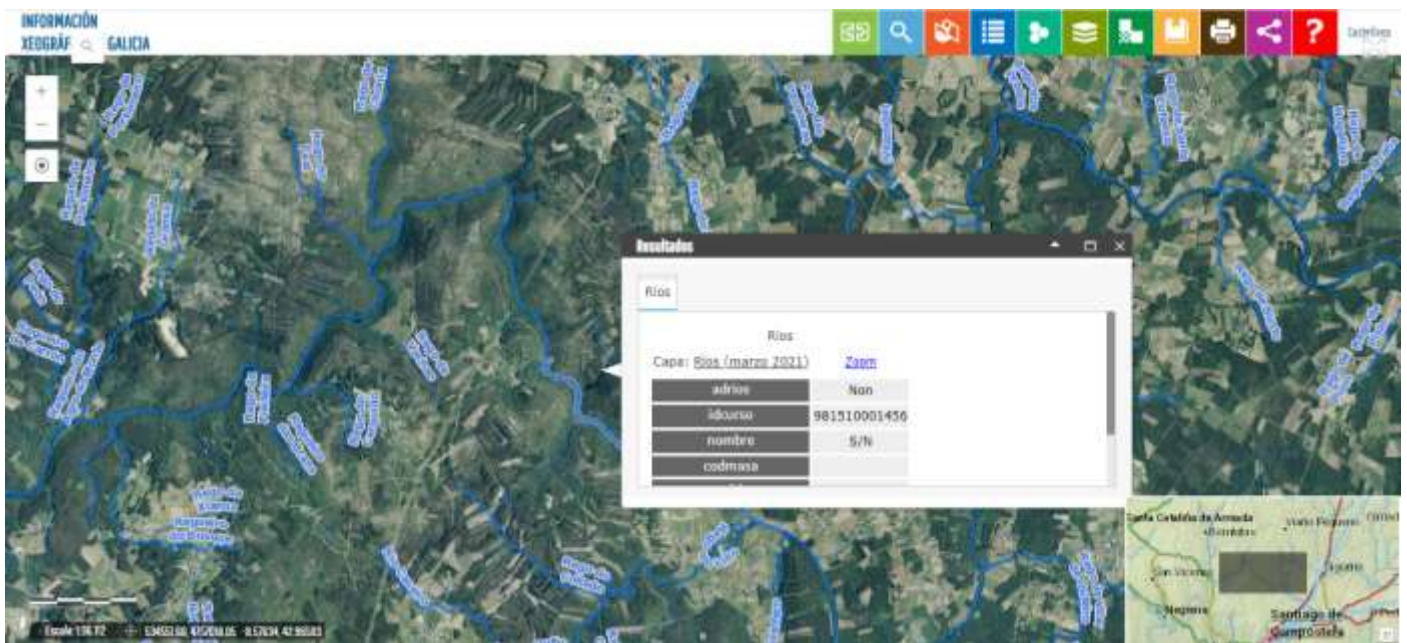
INFORMACIÓN XEOGRÁF GALICIA

Castellano

Resultados

Ríos

Ríos

Capa: Ríos (marzo 2021) Zoom

| adrios | Non |
|---|---|
| idcurso | 981510001456 |
| nombre | S/N |
| codmasa | |

Santa Cataliña de Armada

Vilar

Sarandón

San Vicente

Negreira

Santiago de Compostela

Escala 1:16172

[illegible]